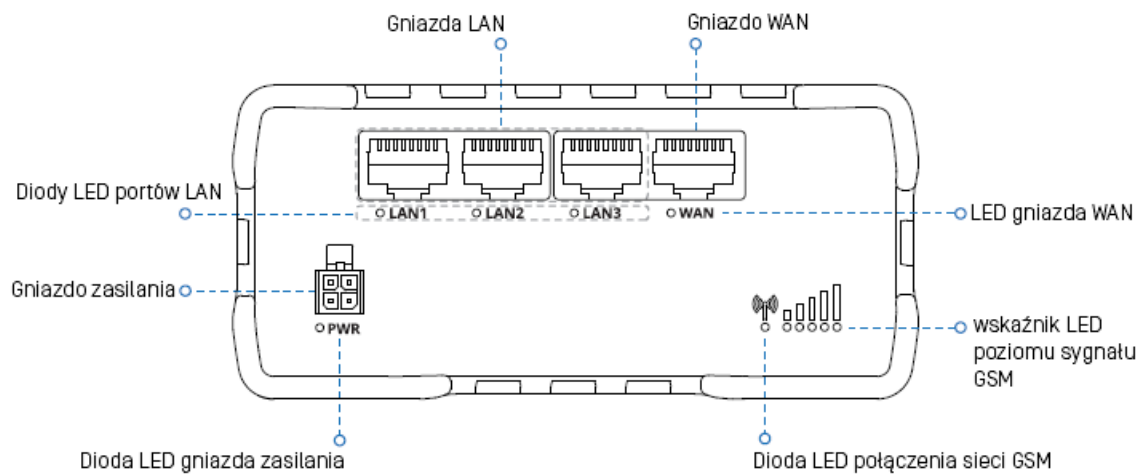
Gniazda LAN

Gniazdo WAN

Diody LED portów LAN

LAN1 LAN2 LAN3 WAN

LED gniazda WAN

Gniazdo zasilania

PWR

wskaźnik LED poziomu sygnału GSM

Dioda LED gniazda zasilania

Dioda LED połączenia sieci GSM